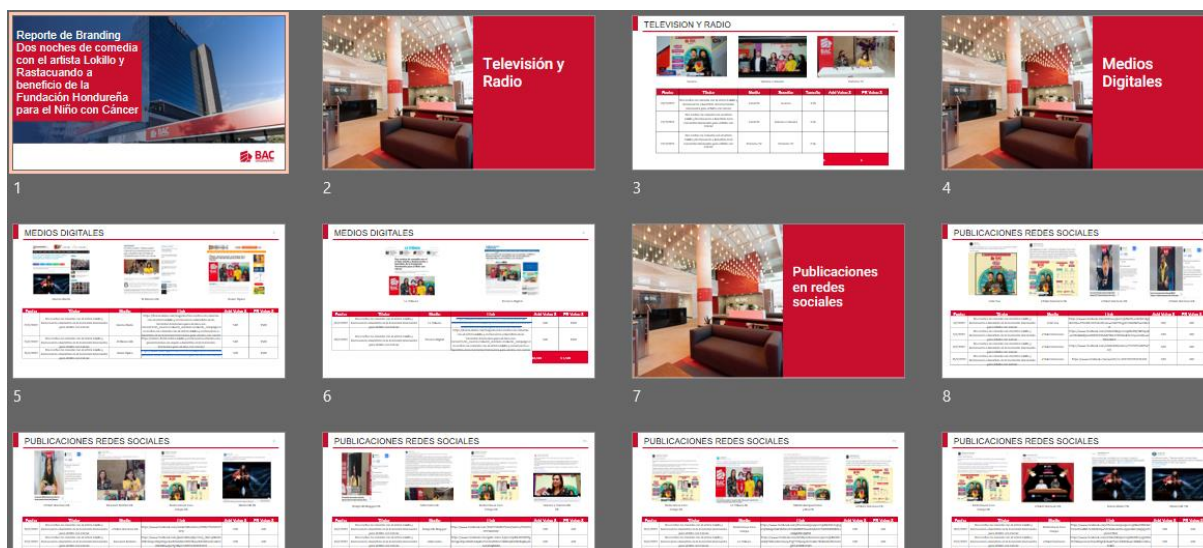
Reporte de Branding
Dos noches de comedia con el artista Lokillo y Rastacuando a beneficio de la Fundación Hondureña para el Niño con Cáncer

BAC

1

Televisión y Radio

2

TELEVISION Y RADIO

| Fecha | Título | Medio | Duración | Tamaño | Add Value $ | PR Value $ |
|---|---|---|---|---|---|---|
| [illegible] | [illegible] | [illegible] | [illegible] | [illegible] | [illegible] | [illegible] |

3

Medios Digitales

4

MEDIOS DIGITALES

| Fecha | Título | Medio | Link | Add Value $ | PR Value $ |
|---|---|---|---|---|---|
| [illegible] | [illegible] | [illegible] | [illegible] | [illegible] | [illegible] |

5

MEDIOS DIGITALES

| Fecha | Título | Medio | Link | Add Value $ | PR Value $ |
|---|---|---|---|---|---|
| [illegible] | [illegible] | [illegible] | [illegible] | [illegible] | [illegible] |

6

Publicaciones en redes sociales

7

PUBLICACIONES REDES SOCIALES

| Fecha | Título | Medio | Link | Add Value $ | PR Value $ |
|---|---|---|---|---|---|
| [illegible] | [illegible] | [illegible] | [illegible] | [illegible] | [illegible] |

8

PUBLICACIONES REDES SOCIALES

PUBLICACIONES REDES SOCIALES

PUBLICACIONES REDES SOCIALES

PUBLICACIONES REDES SOCIALES